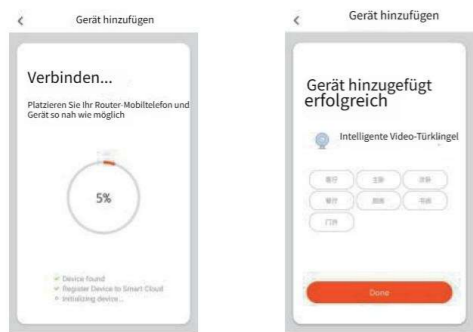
<

Gerät hinzufügen

Verbinden...

Platzieren Sie Ihr Router-Mobiltelefon und Gerät so nah wie möglich

5%

Device found
Register Device to Smart Cloud
Initializing device...

<

Gerät hinzufugen

Gerät hinzugefügt erfolgreich

Intelligente Video-Türklingel

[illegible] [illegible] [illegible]
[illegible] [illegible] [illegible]
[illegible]

Done